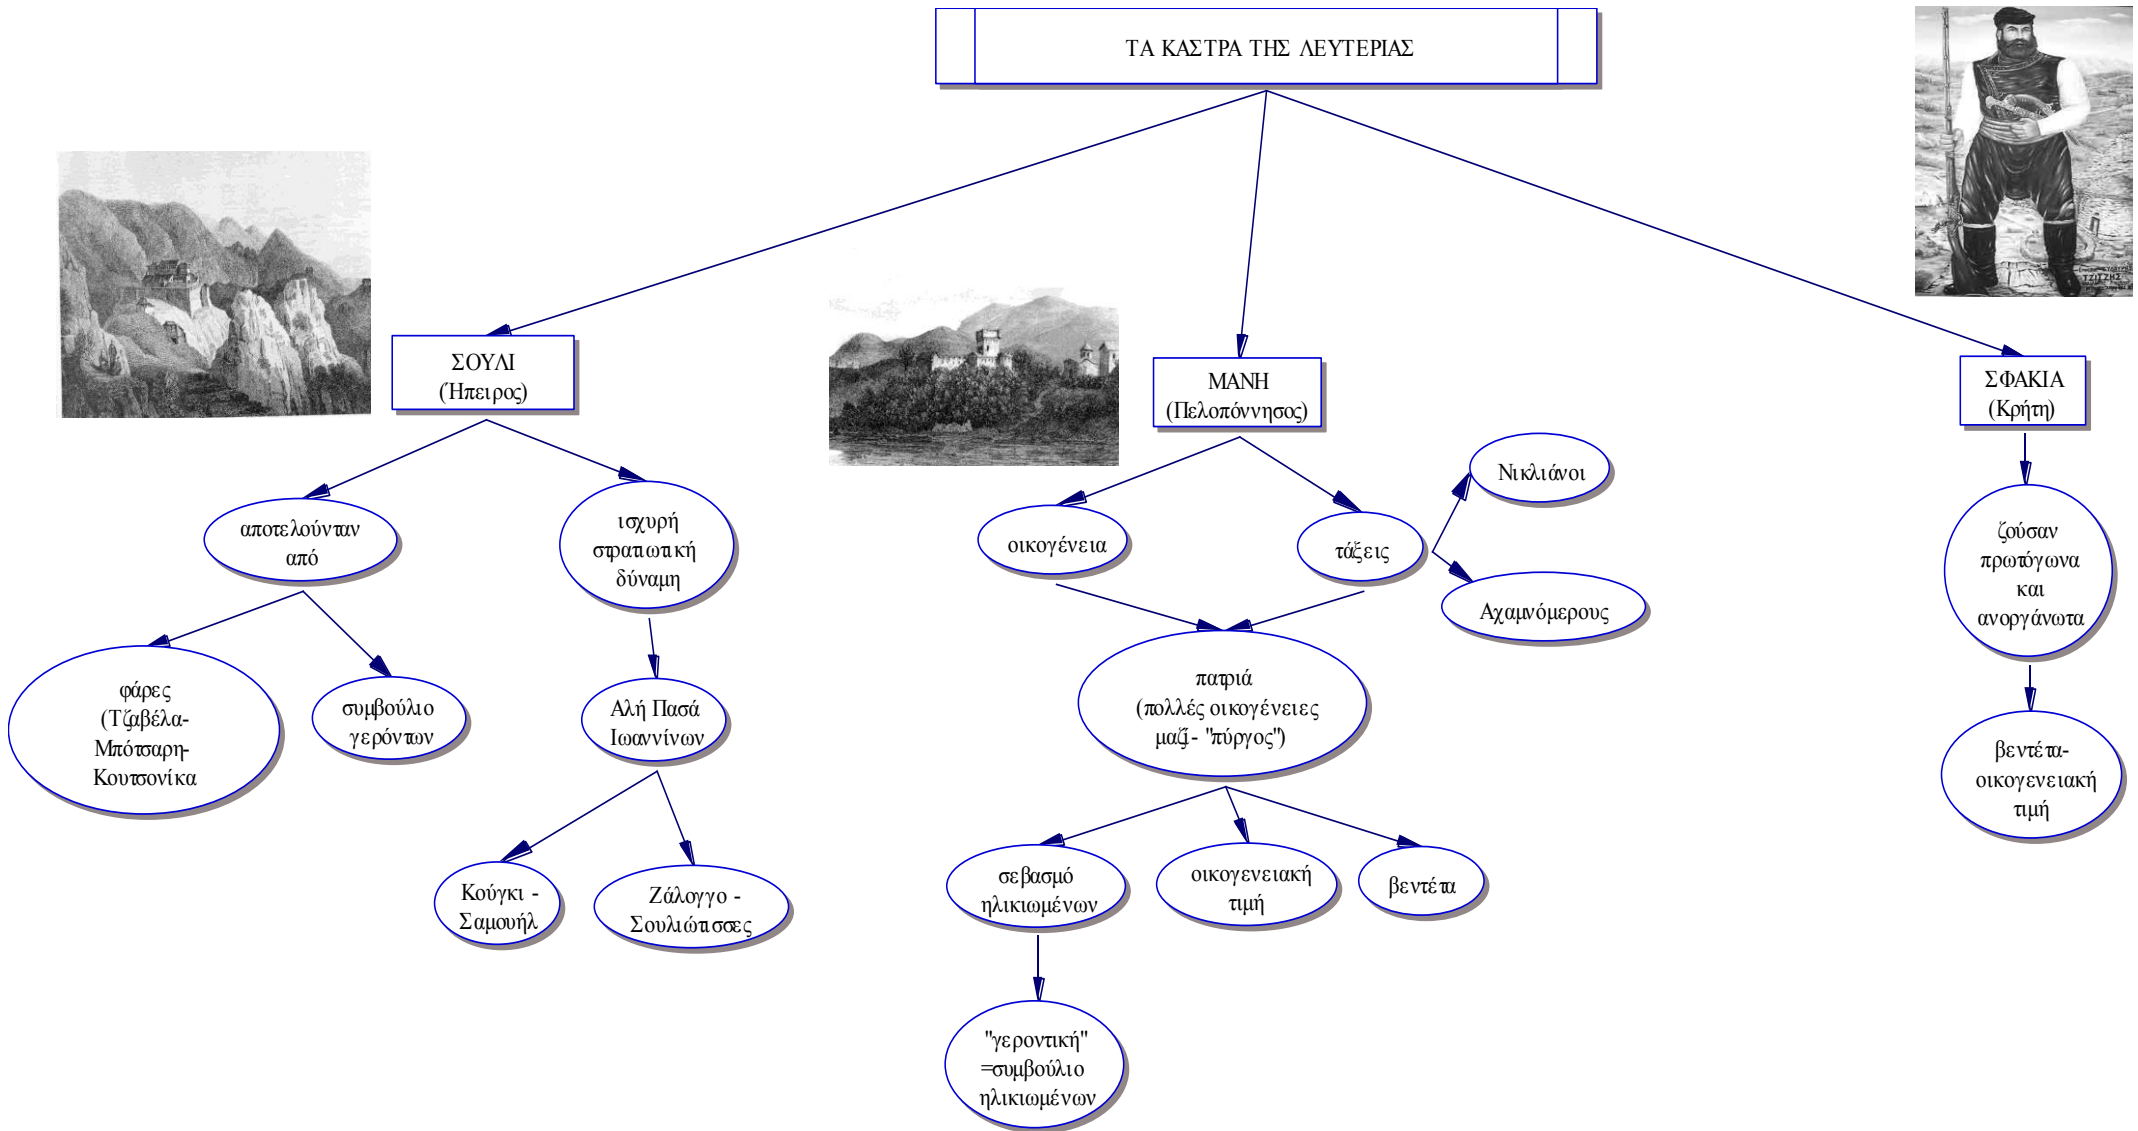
ΤΑ ΚΑΣΤΡΑ ΤΗΣ ΛΕΥΤΕΡΙΑΣ

ΣΟΥΛΙ
(Ήπειρος)

αποτελούνταν από

φάρες
(Τζαβέλα-Μπότσαρη-Κουτσονίκα

συμβούλιο γερόντων

ισχυρή στρατιωτική δύναμη

Αλή Πασά Ιωαννίνων

Κούγκι - Σαμουήλ

Ζάλογγο - Σουλιώτισσες

ΜΑΝΗ
(Πελοπόννησος)

οικογένεια

τάξεις

Νικλιάνοι

Αχαμνόμερους

πατριά
(πολλές οικογένειες μαζί - "πύργος")

σεβασμό ηλικιωμένων

οικογενειακή τιμή

βεντέτα

"γεροντική" =συμβούλιο ηλικιωμένων

ΣΦΑΚΙΑ
(Κρήτη)

ζούσαν πρωτόγωνα και ανοργάνωτα

βεντέτα-οικογενειακή τιμή